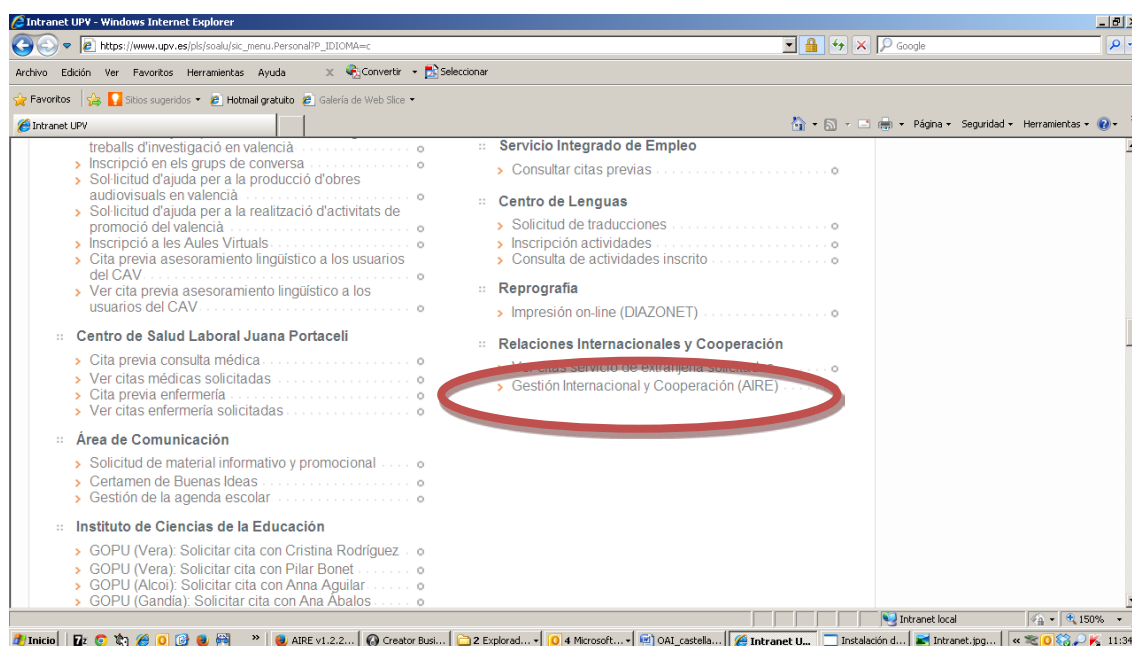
Intranet UPV - Windows Internet Explorer

https://www.upv.es/pls/soalu/sic_menu.Personal?P_IDIOMA=c

Google

Archivo Edición Ver Favoritos Herramientas Ayuda

Convertir Seleccionar

Favoritos Sitios sugeridos Hotmail gratuito Galería de Web Slice

Intranet UPV

Página Seguridad Herramientas

treballs d'investigació en valencià
Inscripció en els grups de conversa
Sol·licitud d'ajuda per a la producció d'obres audiovisuals en valencià
Sol·licitud d'ajuda per a la realització d'activitats de promoció del valencià
Inscripció a les Aules Virtuals
Cita previa asesoramiento lingüístico a los usuarios del CAV
Ver cita previa asesoramiento lingüístico a los usuarios del CAV

Centro de Salud Laboral Juana Portaceli
Cita previa consulta médica
Ver citas médicas solicitadas
Cita previa enfermería
Ver citas enfermería solicitadas

Área de Comunicación
Solicitud de material informativo y promocional
Certamen de Buenas Ideas
Gestión de la agenda escolar

Instituto de Ciencias de la Educación
GOPU (Vera): Solicitar cita con Cristina Rodríguez
GOPU (Vera): Solicitar cita con Pilar Bonet
GOPU (Alcoi): Solicitar cita con Anna Aguilar
GOPU (Gandía): Solicitar cita con Ana Ábalos

Servicio Integrado de Empleo
Consultar citas previas

Centro de Lenguas
Solicitud de traducciones
Inscripción actividades
Consulta de actividades inscrito

Reprografía
Impresión on-line (DIAZONET)

Relaciones Internacionales y Cooperación
Ver citas servicio de extranjería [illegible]
Gestión Internacional y Cooperación (AIRE)

Intranet local 150%

Inicio AIRE v1.2.2... Creator Busi... 2 Explorad... 4 Microsoft... OAI_castella... Intranet U... Instalación d... Intranet.jpg... 11:34